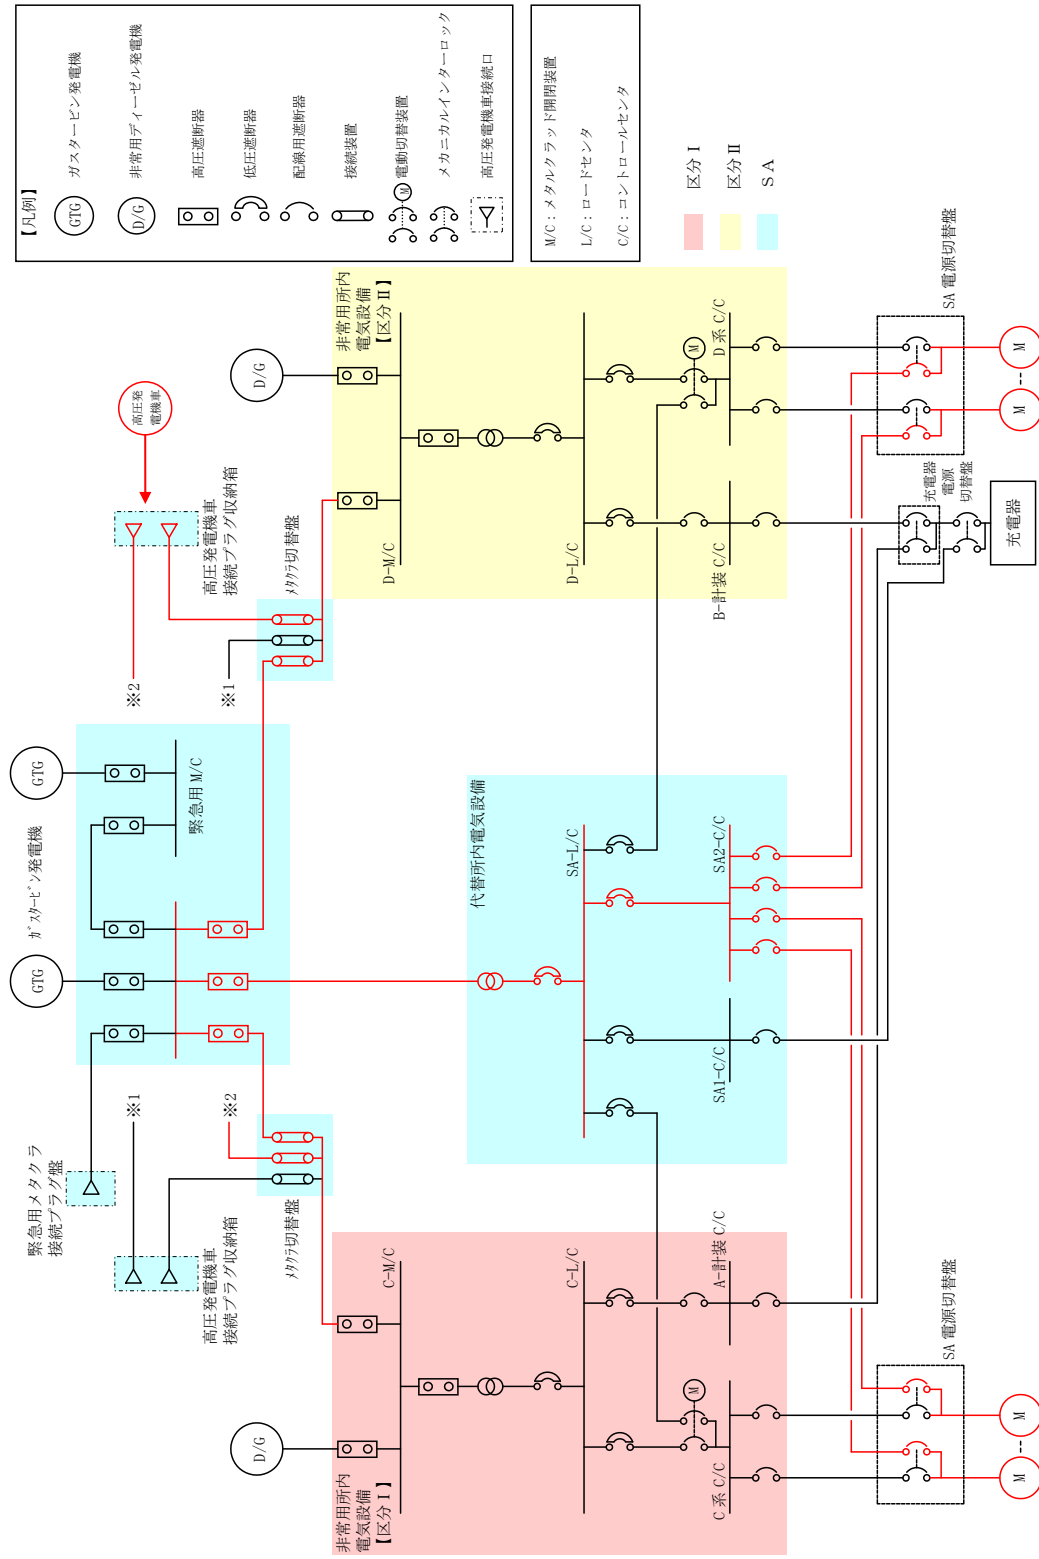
【凡例】
GTG ガスタービン発電機
D/G 非常用ディーゼル発電機
高圧遮断器
低圧遮断器
配線用遮断器
接続装置
M 電動切替装置
メカニカルインターロック
高圧発電機車接続口

M/C：メタルクラッド開閉装置
L/C：ロードセンタ
C/C：コントロールセンタ

区分Ⅰ
区分Ⅱ
SA

高圧発電機車

高圧発電機車接続プラグ収納箱

メタクラ切替盤

※1
※2

非常用所内電気設備【区分Ⅱ】
D/G
D-M/C
D-L/C
M
D系 C/C
B-計装 C/C

SA 電源切替盤
M
M

充電器電源切替盤
充電器

GTG
緊急用M/C
ガスタービン発電機
GTG

代替所内電気設備
SA-L/C
SA2-C/C
SA1-C/C

※1
※2
メタクラ切替盤
緊急用メタクラ接続プラグ盤
高圧発電機車接続プラグ収納箱

非常用所内電気設備【区分Ⅰ】
C-M/C
C-L/C
D/G
M
A-計装 C/C
C系 C/C

SA 電源切替盤
M
M